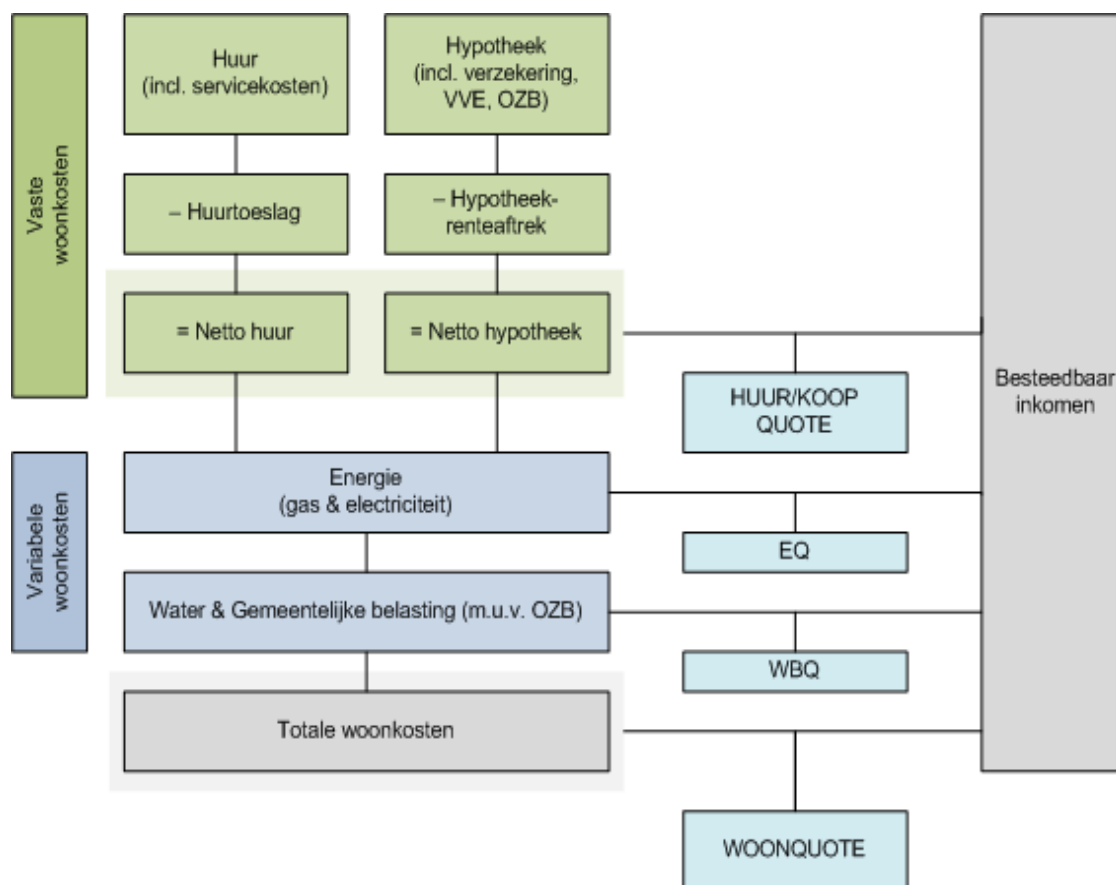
Vaste woonkosten

Huur (incl. servicekosten)

Hypotheek (incl. verzekering, VVE, OZB)

– Huurtoeslag

– Hypotheekrenteaftrek

= Netto huur

= Netto hypotheek

HUUR/KOOP QUOTE

Besteedbaar inkomen

Variabele woonkosten

Energie (gas & electriciteit)

EQ

Water & Gemeentelijke belasting (m.u.v. OZB)

WBQ

Totale woonkosten

WOONQUOTE